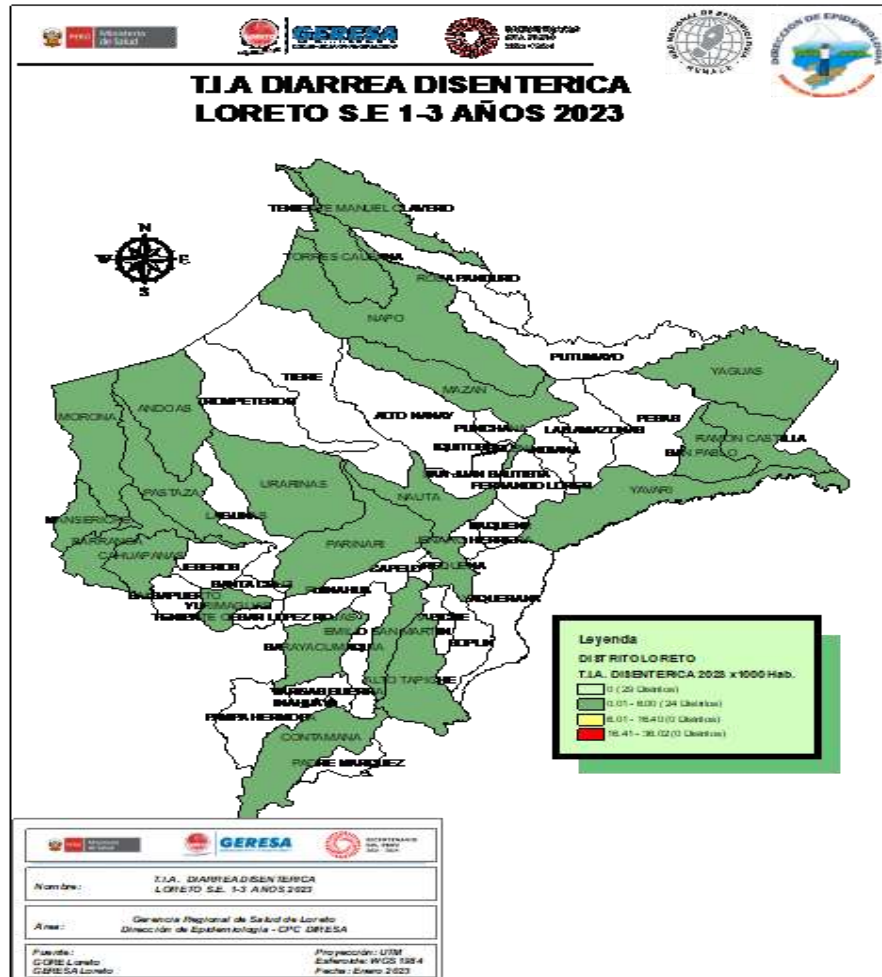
PERÚ Ministerio de Salud

GERESA

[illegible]

RED NACIONAL DE EPIDEMIOLOGIA RENACE

DIRECCION DE EPIDEMIOLOGIA

T.I.A DIARREA DISENTERICA
LORETO S.E 1-3 AÑOS 2023

N
W E
S

TENIENTE MANUEL CLAVERO
TORRES CAUSANA
ROSA PANDURO
NAPO
PUTUMAYO
YAGUAS
TIGRE
TROMPETEROS
MAZAN
MORONA
ANDOAS
ALTO NANAY
PUNCHANA
LAS AMAZONAS
PEBAS
RAMON CASTILLA
IQUITOS
BELEN
SAN PABLO
SAN JUAN BAUTISTA
FERNANDO LORES
URARINAS
NAUTA
YAVARI
PASTAZA
LAGUNAS
MANSERICHE
BARRANCA
CAHUAPANAS
PARINARI
TIGRE
JENARO HERRERA
JEBEROS
SANTA CRUZ
CAPELO
REQUENA
SARAYACU
BALSAPUERTO
YURIMAGUAS
TENIENTE CESAR LOPEZ ROJAS
VARGAS GUERRA
INAHUAYA
PAMPA HERMOSA
CONTAMANA
PADRE MARQUEZ
EMILIO SAN MARTIN
MAQUIA
ALTO TAPICHE
TAPICHE
SOPLIN
YAQUERANA

Leyenda
DISTRITO LORETO
T.I.A. DISENTERICA 2023 x 1000 Hab.
0 (29 Distritos)
0.01 - 8.00 (24 Distritos)
8.01 - 16.40 (0 Distritos)
16.41 - 36.02 (0 Distritos)

PERÚ Ministerio de Salud
GERESA
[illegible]

Nombre: T.I.A. DIARREA DISENTERICA LORETO S.E. 1-3 AÑOS 2023

Area: Gerencia Regional de Salud de Loreto Dirección de Epidemiología - CPC DIRESA

Fuente: GORE Loreto GERESA Loreto

Proyección: UTM
Esferoide: WGS 1984
Fecha: Enero 2023